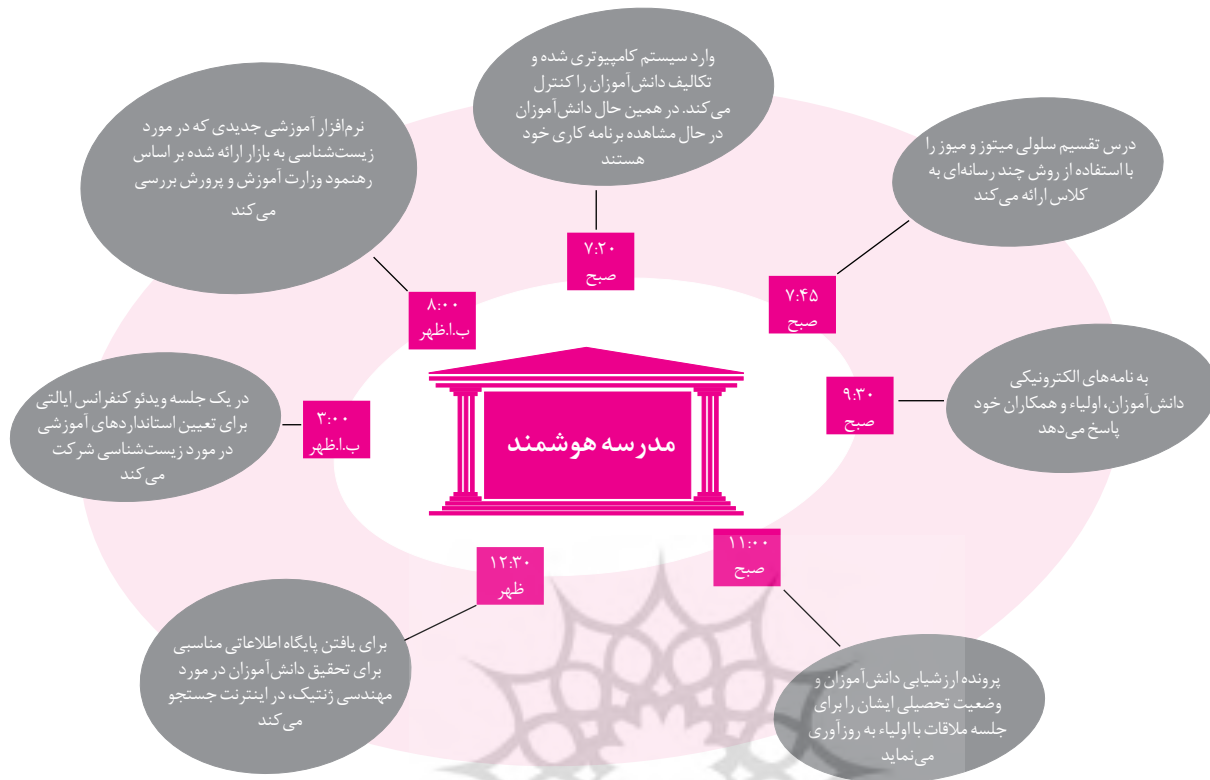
مدرسه هوشمند

۷:۲۰
صبح

وارد سیستم کامپیوتری شده و تکالیف دانش‌آموزان را کنترل می‌کند. در همین حال دانش‌آموزان در حال مشاهده برنامه کاری خود هستند

۷:۴۵
صبح

درس تقسیم سلولی میتوز و میوز را با استفاده از روش چند رسانه‌ای به کلاس ارائه می‌کند

۹:۳۰
صبح

به نامه‌های الکترونیکی دانش‌آموزان، اولیاء و همکاران خود پاسخ می‌دهد

۱۱:۰۰
صبح

پرونده ارزشیابی دانش‌آموزان و وضعیت تحصیلی ایشان را برای جلسه ملاقات با اولیاء به روزآوری می‌نماید

۱۲:۳۰
ظهر

برای یافتن پایگاه اطلاعاتی مناسبی برای تحقیق دانش‌آموزان در مورد مهندسی ژنتیک، در اینترنت جستجو می‌کند

۳:۰۰
ب.ا.ظهر

در یک جلسه ویدئو کنفرانس ایالتی برای تعیین استانداردهای آموزشی در مورد زیست‌شناسی شرکت می‌کند

۸:۰۰
ب.ا.ظهر

نرم‌افزار آموزشی جدیدی که در مورد زیست‌شناسی به بازار ارائه شده بر اساس رهنمود وزارت آموزش و پرورش بررسی می‌کند